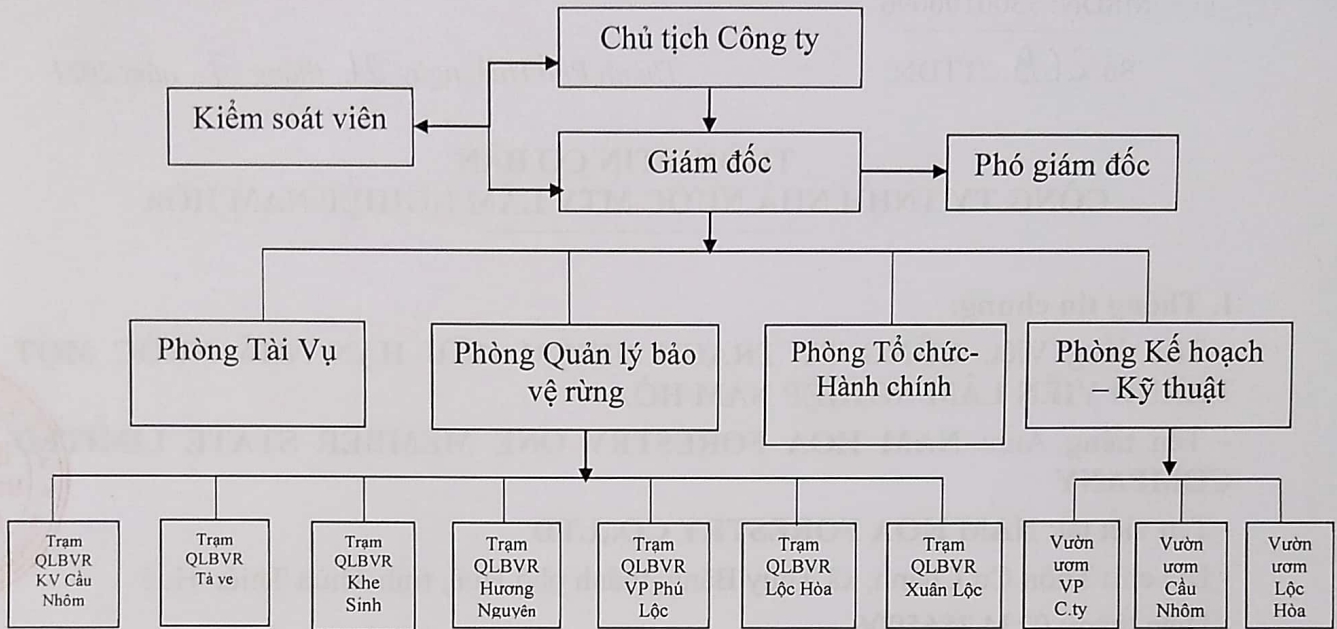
Chủ tịch Công ty

Kiểm soát viên

Giám đốc

Phó giám đốc

Phòng Tài Vụ

Phòng Quản lý bảo vệ rừng

Phòng Tổ chức-Hành chính

Phòng Kế hoạch – Kỹ thuật

Trạm QLBVR KV Cầu Nhôm

Trạm QLBVR Tà ve

Trạm QLBVR Khe Sinh

Trạm QLBVR Hương Nguyên

Trạm QLBVR VP Phú Lộc

Trạm QLBVR Lộc Hòa

Trạm QLBVR Xuân Lộc

Vườn ươm VP C.ty

Vườn ươm Cầu Nhôm

Vườn ươm Lộc Hòa